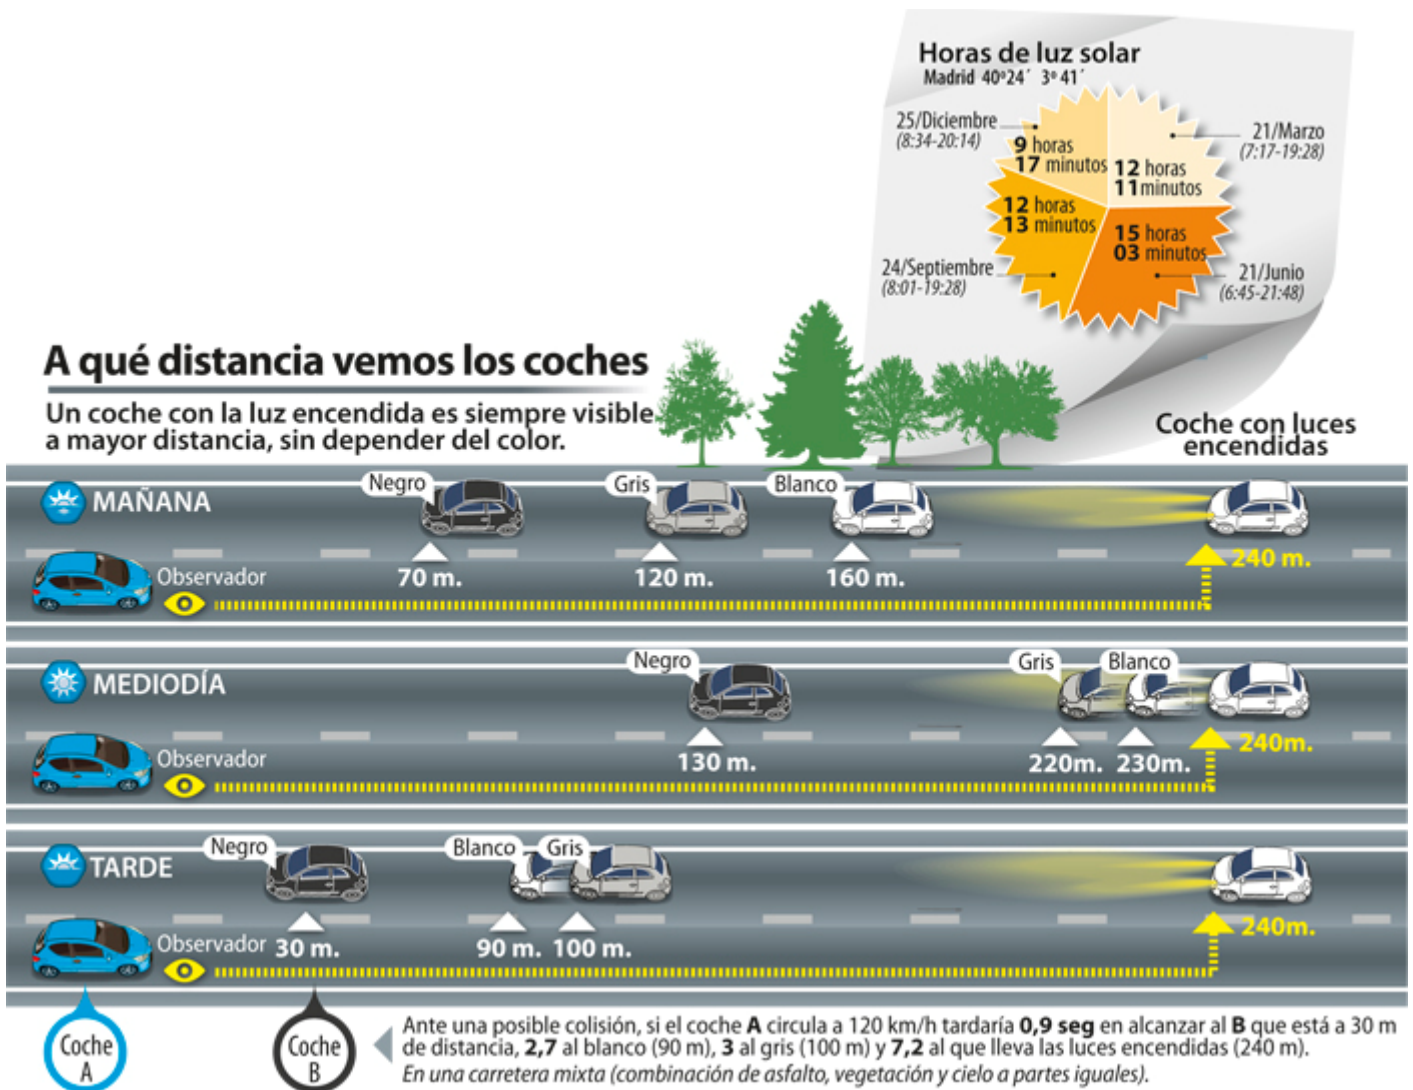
Horas de luz solar
Madrid 40°24´ 3° 41´

25/Diciembre
(8:34-20:14)

21/Marzo
(7:17-19:28)

9 horas
17 minutos

12 horas
11 minutos

12 horas
13 minutos

15 horas
03 minutos

24/Septiembre
(8:01-19:28)

21/Junio
(6:45-21:48)

A qué distancia vemos los coches

Un coche con la luz encendida es siempre visible a mayor distancia, sin depender del color.

Coche con luces encendidas

MAÑANA
Negro
Gris
Blanco
Observador
70 m.
120 m.
160 m.
240 m.

MEDIODÍA
Negro
Gris
Blanco
Observador
130 m.
220m.
230m.
240m.

TARDE
Negro
Blanco
Gris
Observador
30 m.
90 m.
100 m.
240m.

Coche A
Coche B

Ante una posible colisión, si el coche **A** circula a 120 km/h tardaría **0,9 seg** en alcanzar al **B** que está a 30 m de distancia, **2,7** al blanco (90 m), **3** al gris (100 m) y **7,2** al que lleva las luces encendidas (240 m).
En una carretera mixta (combinación de asfalto, vegetación y cielo a partes iguales).